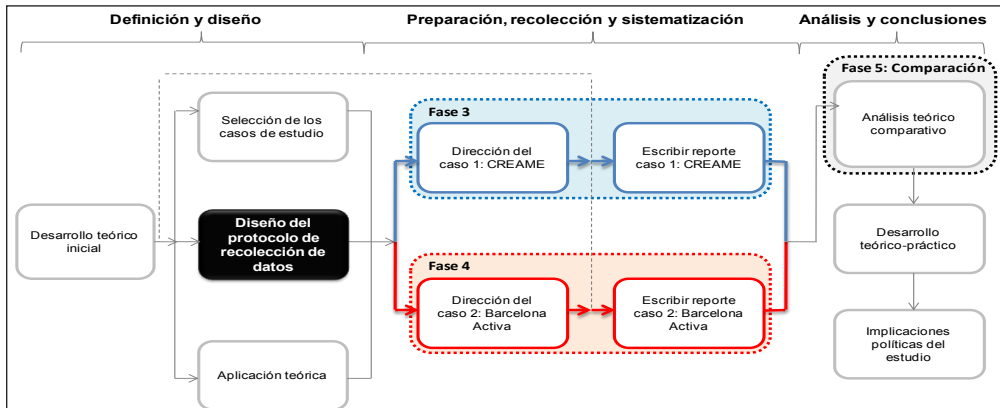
Definición y diseño

Preparación, recolección y sistematización

Análisis y conclusiones

Desarrollo teórico inicial

Selección de los casos de estudio

Diseño del protocolo de recolección de datos

Aplicación teórica

Fase 3

Dirección del caso 1: CREAME

Escribir reporte caso 1: CREAME

Fase 4

Dirección del caso 2: Barcelona Activa

Escribir reporte caso 2: Barcelona Activa

Fase 5: Comparación

Análisis teórico comparativo

Desarrollo teórico-práctico

Implicaciones políticas del estudio